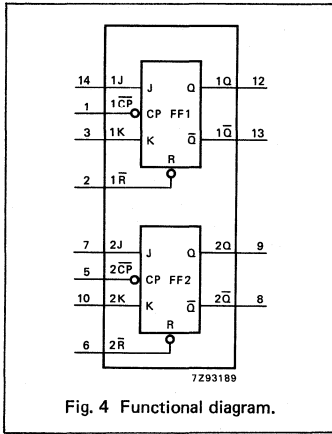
14 1J J Q 1Q 12
1 $1\overline{CP}$ CP FF1
3 1K K $\overline{Q}$ $1\overline{Q}$ 13
R
2 $1\overline{R}$

7 2J J Q 2Q 9
5 $2\overline{CP}$ CP FF2
10 2K K $\overline{Q}$ $2\overline{Q}$ 8
R
6 $2\overline{R}$

7Z93189

Fig. 4 Functional diagram.